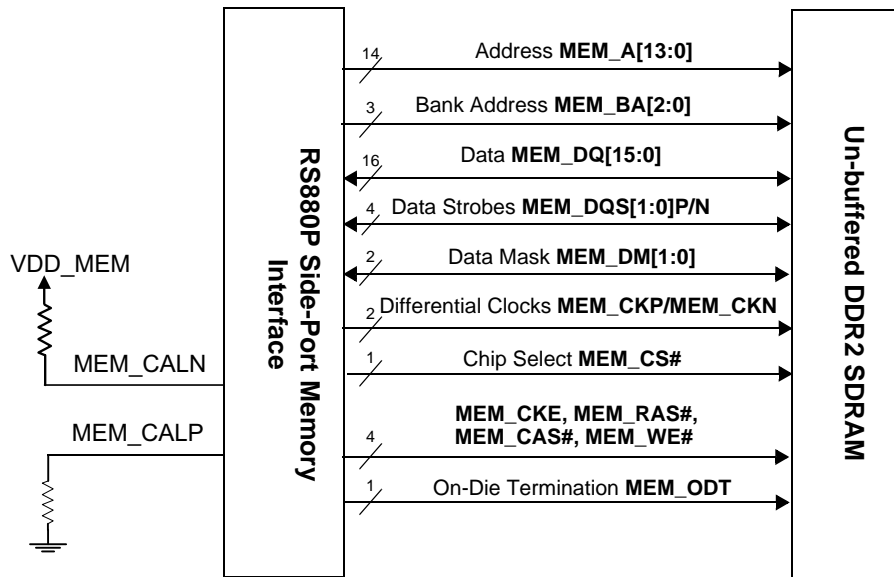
VDD_MEM

MEM_CALN

MEM_CALP

RS880P Side-Port Memory Interface

14 Address MEM_A[13:0]

3 Bank Address MEM_BA[2:0]

16 Data MEM_DQ[15:0]

4 Data Strobes MEM_DQS[1:0]P/N

2 Data Mask MEM_DM[1:0]

2 Differential Clocks MEM_CKP/MEM_CKN

1 Chip Select MEM_CS#

4 MEM_CKE, MEM_RAS#, MEM_CAS#, MEM_WE#

1 On-Die Termination MEM_ODT

Un-buffered DDR2 SDRAM